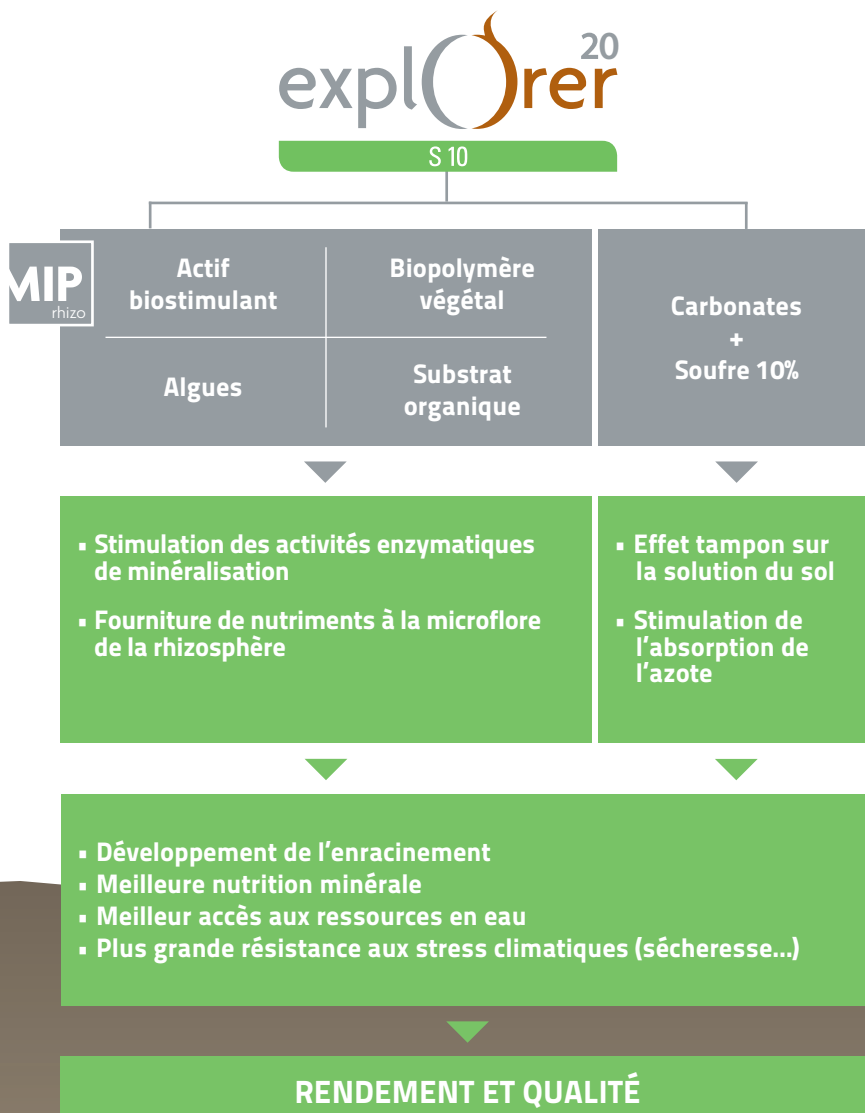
explOrer 20

S 10

MIP rhizo

Actif biostimulant

Biopolymère végétal

Algues

Substrat organique

Carbonates + Soufre 10%

▪ Stimulation des activités enzymatiques de minéralisation

▪ Fourniture de nutriments à la microflore de la rhizosphère

▪ Effet tampon sur la solution du sol

▪ Stimulation de l'absorption de l'azote

▪ Développement de l'enracinement
▪ Meilleure nutrition minérale
▪ Meilleur accès aux ressources en eau
▪ Plus grande résistance aux stress climatiques (sécheresse...)

RENDEMENT ET QUALITÉ